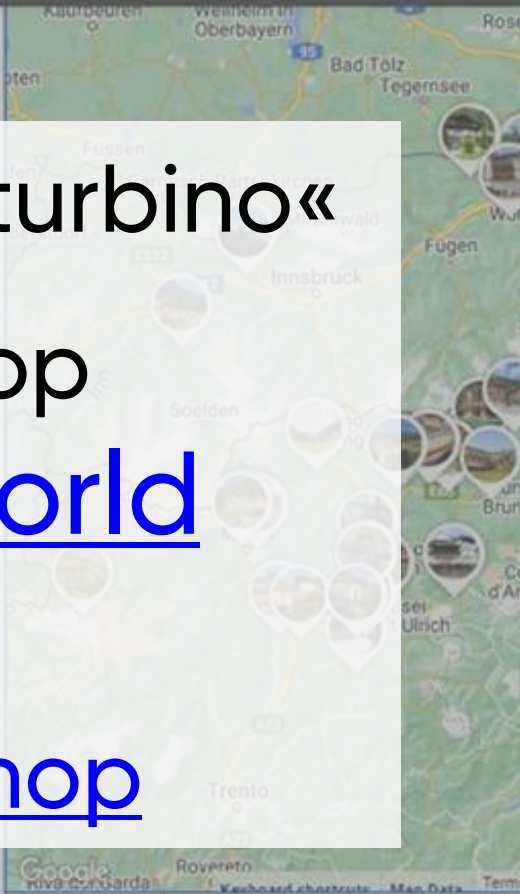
turbino«

op
orld

hop

Kaufbeuren
Weilheim in Oberbayern
Bad Tölz
Tegernsee
Rose
Füssen
Fügen
Innsbruck
Soelden
Brun
sel
Ulrich
d'A
Trento
Rovereto
Riva del Garda
Google
Keyboard shortcuts
Map Data
Terms